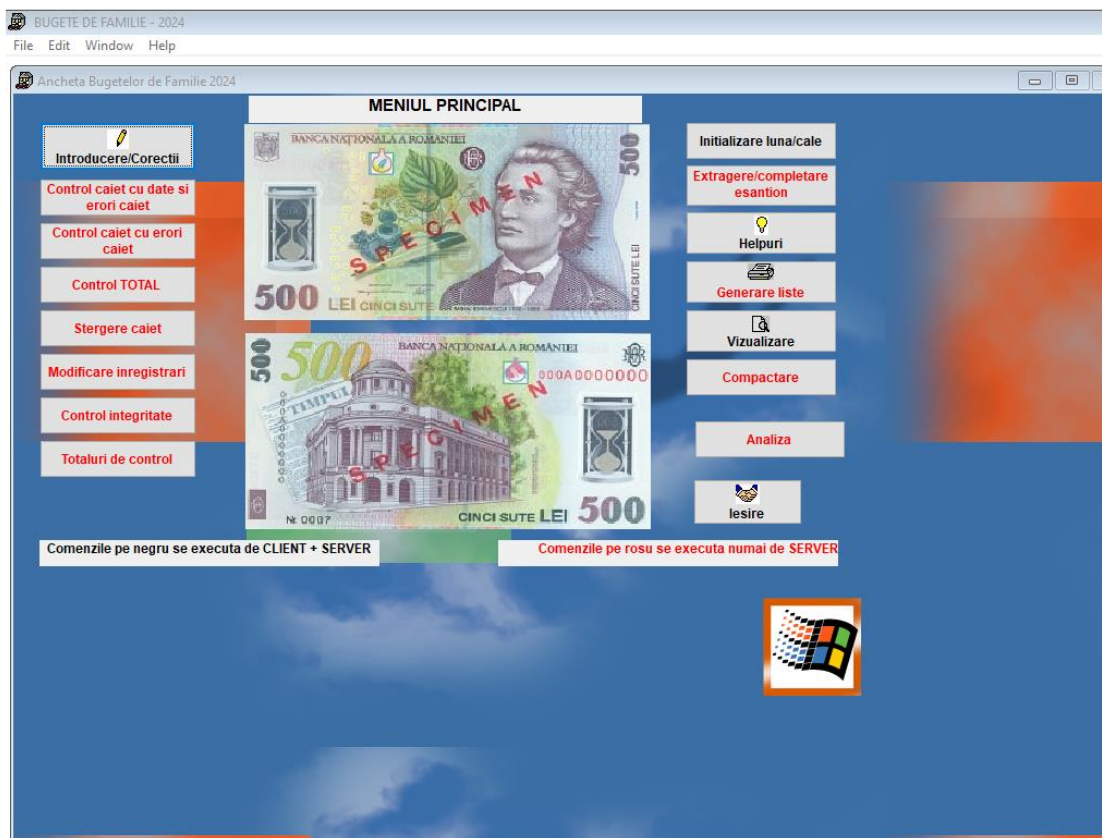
BUGETE DE FAMILIE - 2024
File Edit Window Help

Ancheta Bugetelor de Familie 2024

MENIUL PRINCIPAL

Introducere/Corectii
Control caiet cu date si erori caiet
Control caiet cu erori caiet
Control TOTAL
Stergere caiet
Modificare inregistrari
Control integritate
Totaluri de control

BANCA NAŢIONALĂ A ROMÂNIEI
500
SPECIMEN
500 LEI CINCI SUTE
CINCI SUTE LEI

500
BANCA NAŢIONALĂ A ROMÂNIEI
000A0000000
TIMPUL
SPECIMEN
Nº 0007
CINCI SUTE LEI 500

Initializare luna/cale
Extragere/completare esantion
Helpuri
Generare liste
Vizualizare
Compactare
Analiza
Iesire

Comenzile pe negru se executa de CLIENT + SERVER
Comenzile pe rosu se executa numai de SERVER